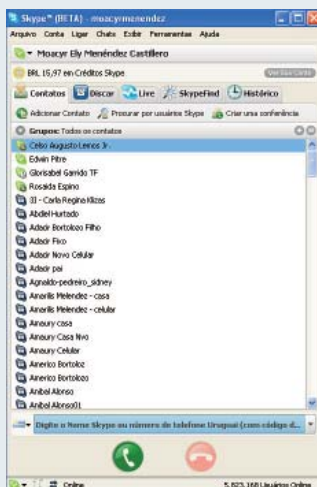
Skype™ (BETA) - moacyrmenendez

Arquivo Conta Ligar Chats Exibir Ferramentas Ajuda

Moacyr Ely Menéndez Castillero

BRL 15,97 em Créditos Skype

Ver Seu Conta

Contatos Discar Live SkypeFind Histórico

Adicionar Contato Procurar por usuários Skype Criar uma conferência

Grupos: Todos os contatos

Celso Augusto Lemos Jr.
Edwin Pitre
Gloriabel Garrido TF
Rosalda Espino
3I - Carla Regina Klizas
Abdiel Hurtado
Adaor Bortolozo Filho
Adaor Fixo
Adaor Novo Celular
Adaor pai
Agnaldo-pedreiro_sidney
Amarilis Melendez - casa
Amarilis Melendez - celular
Ainoury casa
Ainoury Casa Nvo
Ainoury Celular
Americo Bortoloz
Americo Bortolozo
Anibal Alonso
Anibal Alonso01

Digite o Nome Skype ou número de telefone Uruguai (com código d...

Online

5.823.168 Usuários Online